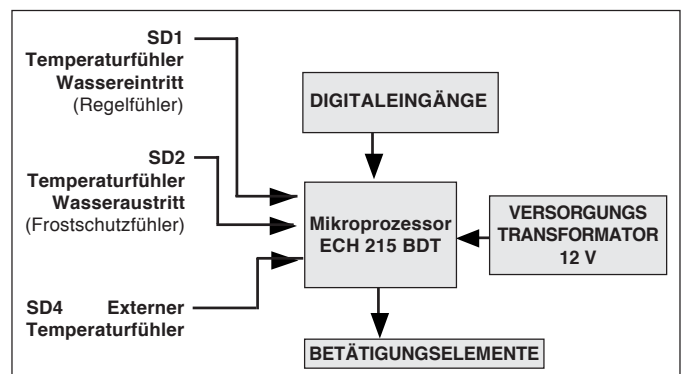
SD1
Temperaturfühler
Wassereintritt
(Regelfühler)

DIGITALEINGÄNGE

SD2
Temperaturfühler
Wasseraustritt
(Frostschutzfühler)

Mikroprozessor
ECH 215 BDT

VERSORGUNGS
TRANSFORMATOR
12 V

SD4 Externer
Temperaturfühler

BETÄTIGUNGSELEMENTE